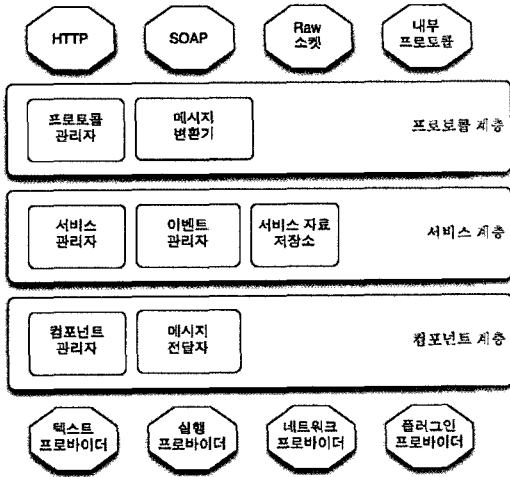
HTTP

SOAP

Raw 소켓

내부 프로토콜

프로토콜 관리자

메시지 변환기

프로토콜 계층

서비스 관리자

이벤트 관리자

서비스 자료 저장소

서비스 계층

컴포넌트 관리자

메시지 전달자

컴포넌트 계층

텍스트 프로바이더

실행 프로바이더

네트워크 프로바이더

플러그인 프로바이더